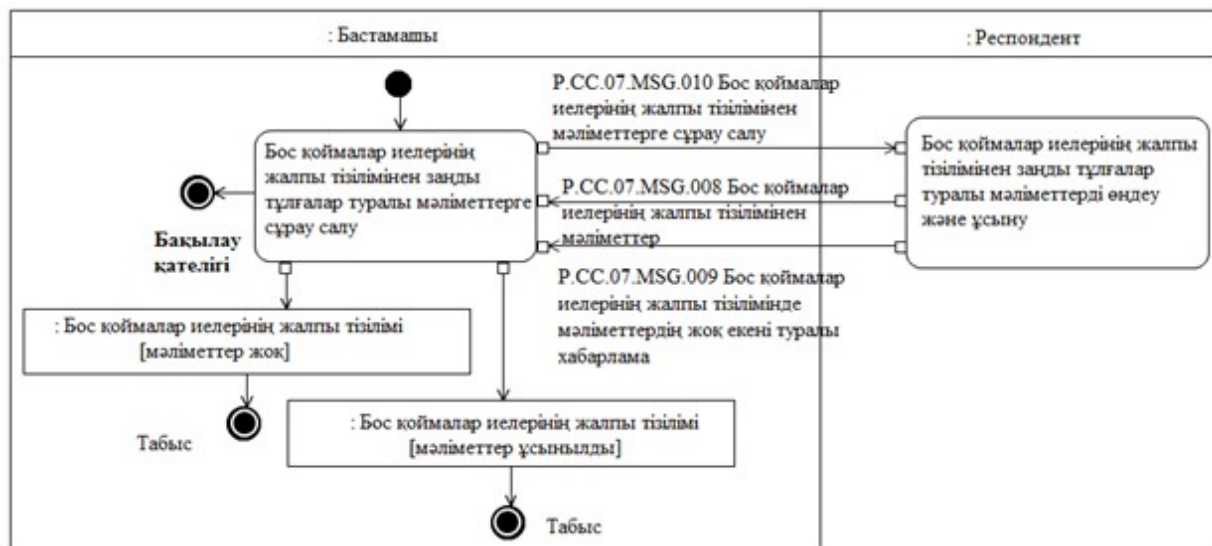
: Бастамашы

: Респондент

P.CC.07.MSG.010 Бос қоймалар иелерінің жалпы тізілімінен мәліметтерге сұрау салу

Бос қоймалар иелерінің жалпы тізілімінен заңды тұлғалар туралы мәліметтерге сұрау салу

Бос қоймалар иелерінің жалпы тізілімінен заңды тұлғалар туралы мәліметтерді өңдеу және ұсыну

P.CC.07.MSG.008 Бос қоймалар иелерінің жалпы тізілімінен мәліметтер

Бақылау қателігі

P.CC.07.MSG.009 Бос қоймалар иелерінің жалпы тізілімінде мәліметтердің жоқ екені туралы хабарлама

: Бос қоймалар иелерінің жалпы тізілімі [мәліметтер жоқ]

Табыс

: Бос қоймалар иелерінің жалпы тізілімі [мәліметтер ұсынылды]

Табыс